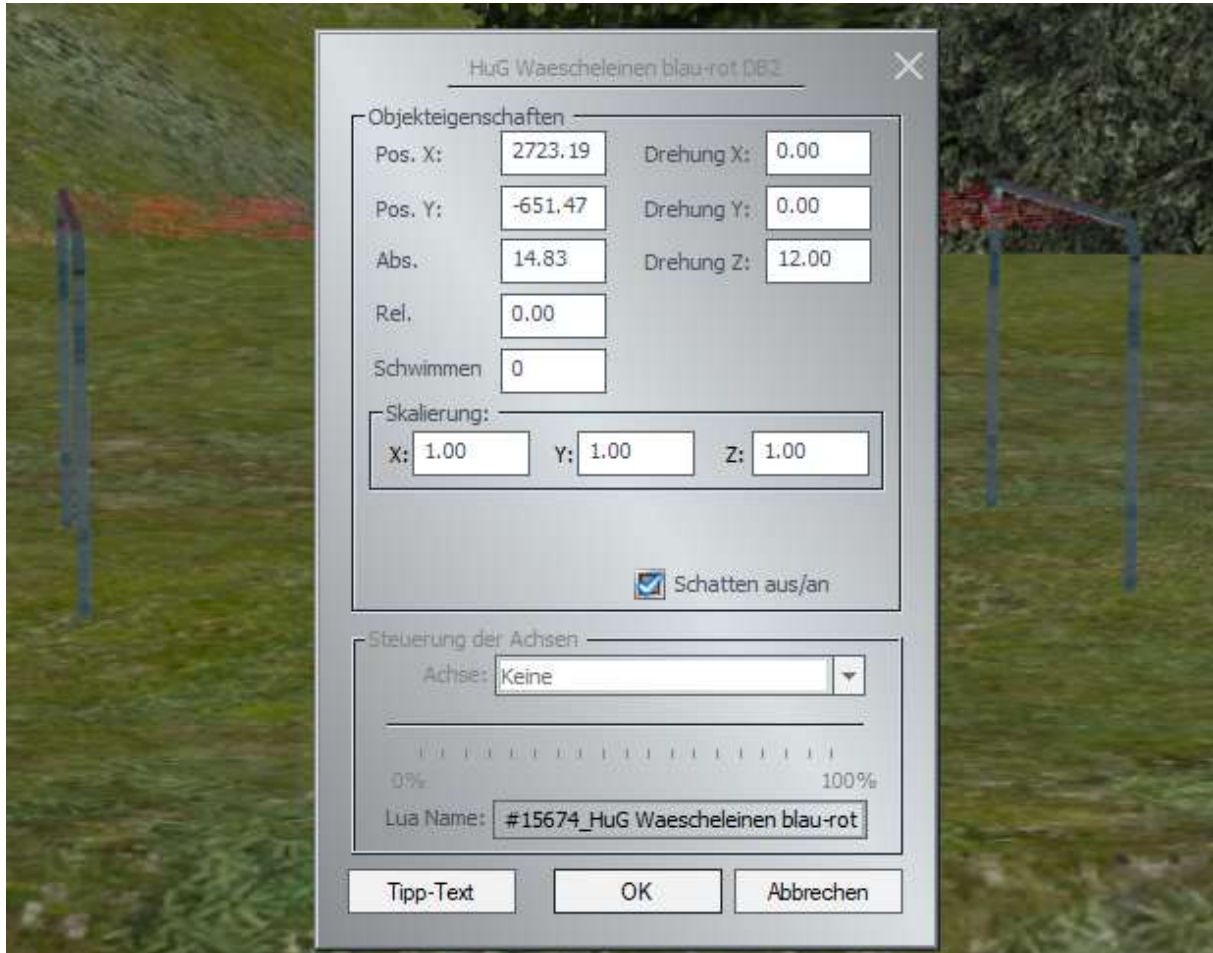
HuG Waescheleinen blau-rot DB2

Objekteigenschaften

Pos. X: 2723.19
Drehung X: 0.00
Pos. Y: -651.47
Drehung Y: 0.00
Abs. 14.83
Drehung Z: 12.00
Rel. 0.00
Schwimmen 0

Skalierung:
X: 1.00
Y: 1.00
Z: 1.00

Schatten aus/an

Steuerung der Achsen
Achse: Keine

0%
100%

Lua Name: #15674_HuG Waescheleinen blau-rot

Tipp-Text
OK
Abbrechen